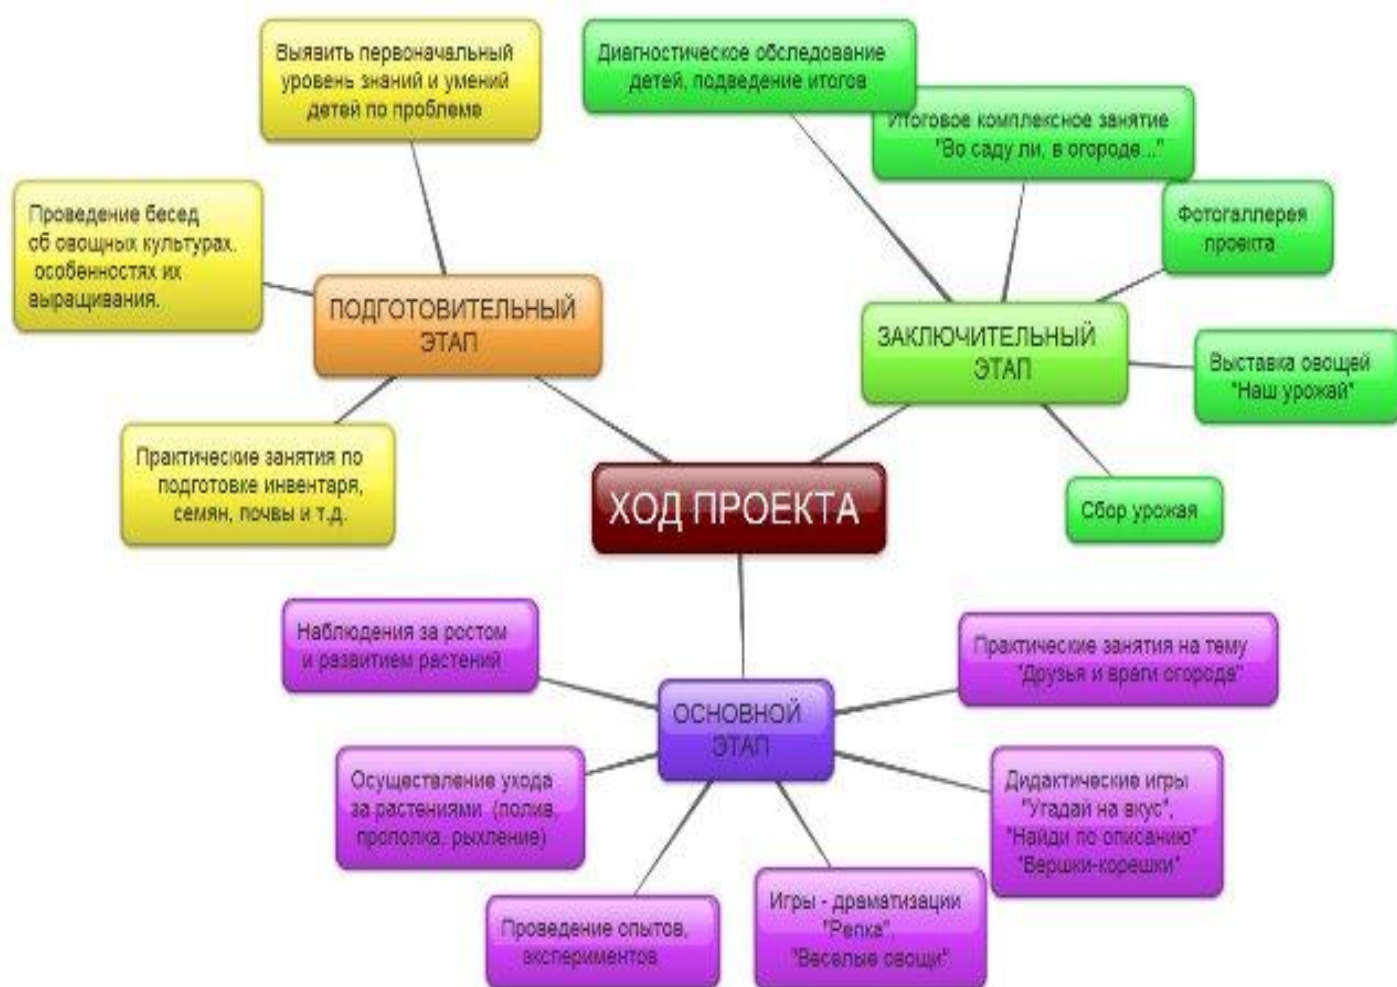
ХОД ПРОЕКТА

ПОДГОТОВИТЕЛЬНЫЙ ЭТАП

Выявить первоначальный уровень знаний и умений детей по проблеме

Проведение бесед об овощных культурах, особенностях их выращивания.

Практические занятия по подготовке инвентаря, семян, почвы и т.д.

ЗАКЛЮЧИТЕЛЬНЫЙ ЭТАП

Диагностическое обследование детей, подведение итогов

Итоговое комплексное занятие "Во саду ли, в огороде..."

Фотогаллерея проекта

Выставка овощей "Наш урожай"

Сбор урожая

ОСНОВНОЙ ЭТАП

Наблюдения за ростом и развитием растений

Осуществление ухода за растениями (полив, прополка, рыхление)

Проведение опытов, экспериментов

Игры - драматизации "Репка", "Веселые овощи"

Дидактические игры "Угадай на вкус", "Найди по описанию" "Вершки-корешки"

Практические занятия на тему "Друзья и враги огорода"